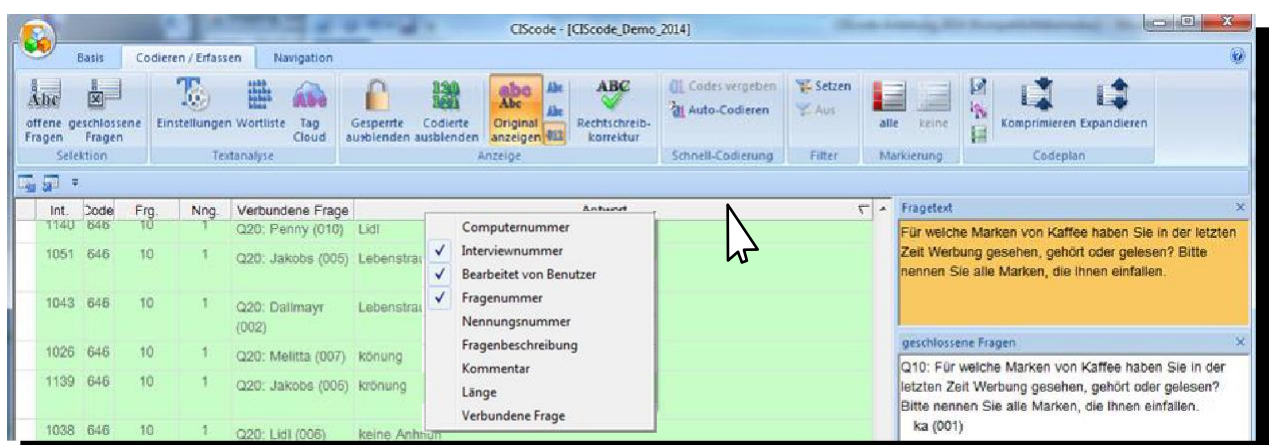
CIScode - [CIScode_Demo_2014]

Basis | Codieren / Erfassen | Navigation

Abc offene Fragen | geschlossene Fragen
Selektion

Einstellungen | Wortliste | Tag Cloud
Textanalyse

Gesperrte ausblenden | Codierte ausblenden | Original anzeigen | Rechtschreibkorrektur
Anzeige

Codes vergeben
Auto-Codieren
Schnell-Codierung

Setzen
Aus
Filter

alle | keine
Markierung

Komprimieren | Expandieren
Codeplan

| Int. | Code | Frg. | Nng. | Verbundene Frage | Antwort |
|---|---|---|---|---|---|
| 1140 | 646 | 10 | 1 | Q20: Penny (010) | Lidl |
| 1051 | 646 | 10 | 1 | Q20: Jakobs (005) | Lebenstrau |
| 1043 | 646 | 10 | 1 | Q20: Dallmayr (002) | Lebenstrau |
| 1026 | 646 | 10 | 1 | Q20: Melitta (007) | könung |
| 1139 | 646 | 10 | 1 | Q20: Jakobs (006) | krönung |
| 1038 | 646 | 10 | 1 | Q20: Lidl (006) | keine Anhnun |

Computernummer
✓ Interviewnummer
✓ Bearbeitet von Benutzer
✓ Fragenummer
Nennungsnummer
Fragenbeschreibung
Kommentar
Länge
Verbundene Frage

Fragetext
Für welche Marken von Kaffee haben Sie in der letzten Zeit Werbung gesehen, gehört oder gelesen? Bitte nennen Sie alle Marken, die Ihnen einfallen.

geschlossene Fragen
Q10: Für welche Marken von Kaffee haben Sie in der letzten Zeit Werbung gesehen, gehört oder gelesen? Bitte nennen Sie alle Marken, die Ihnen einfallen.
ka (001)